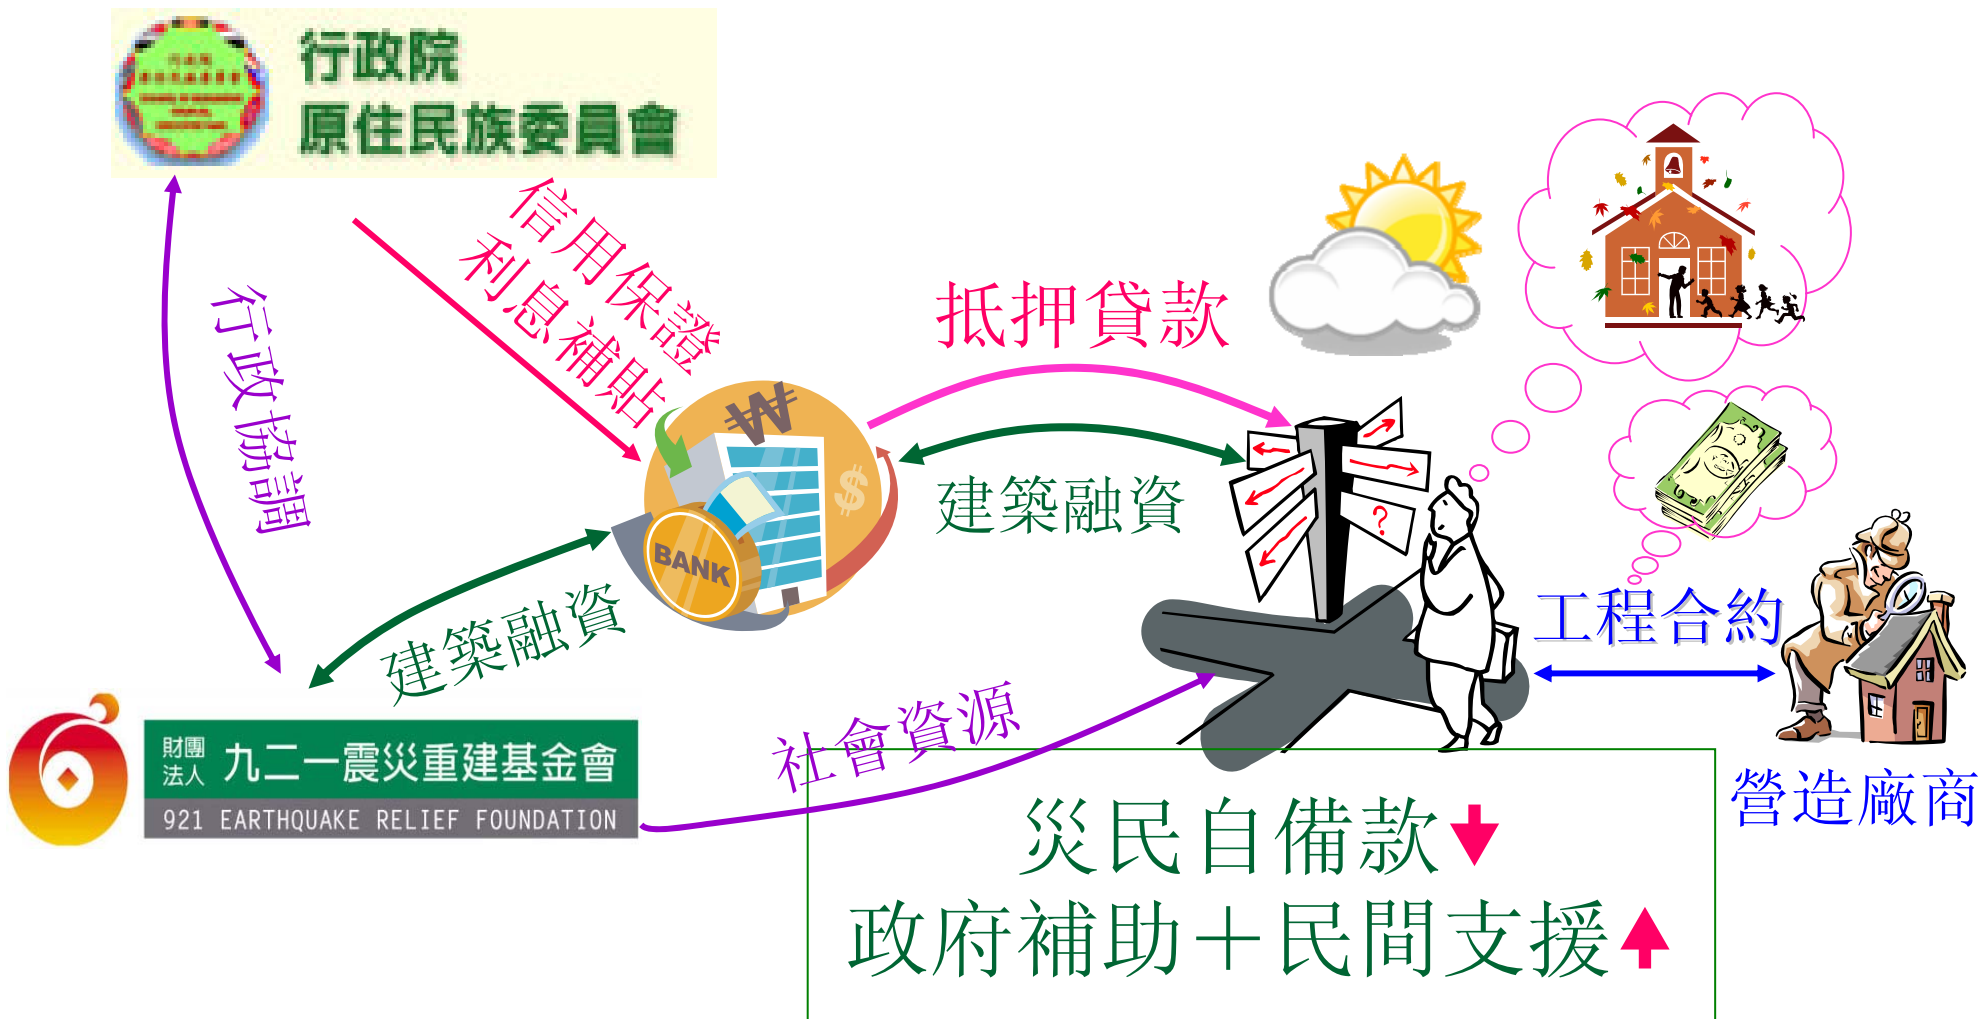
行政院
原住民族委員會

行政協調

信用保證
利息補貼

抵押貸款

建築融資

BANK

建築融資

工程合約

營造廠商

財團法人 九二一震災重建基金會
921 EARTHQUAKE RELIEF FOUNDATION

社會資源

災民自備款
政府補助＋民間支援